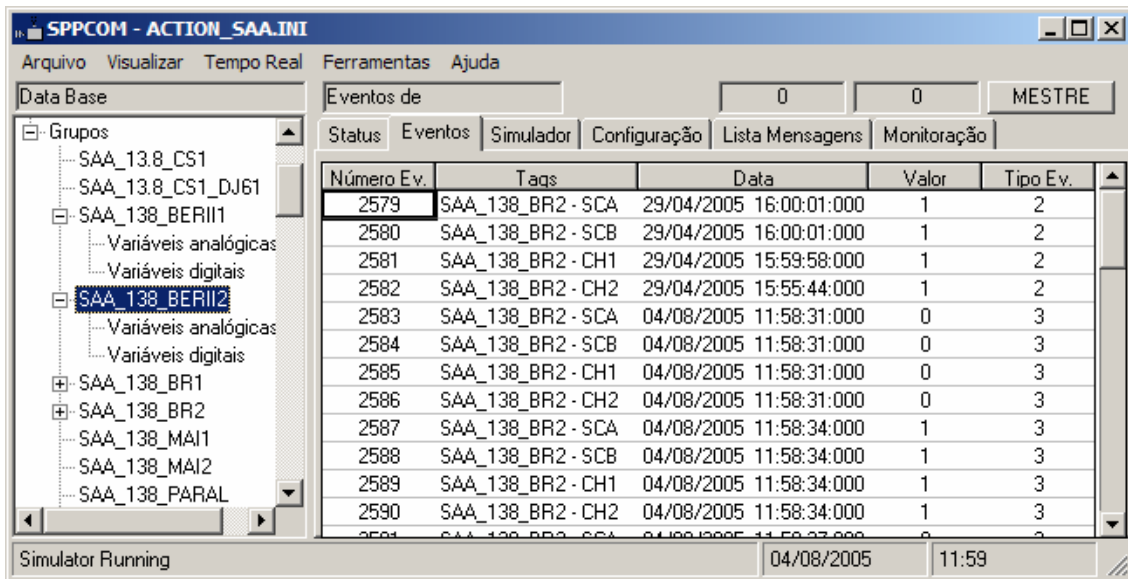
SPPCOM - ACTION_SAA.INI

Arquivo Visualizar Tempo Real Ferramentas Ajuda

Data Base

Eventos de

0

0

MESTRE

Grupos
SAA_13.8_CS1
SAA_13.8_CS1_DJ61
SAA_138_BERII1
Variáveis analógicas
Variáveis digitais
SAA_138_BERII2
Variáveis analógicas
Variáveis digitais
SAA_138_BR1
SAA_138_BR2
SAA_138_MAI1
SAA_138_MAI2
SAA_138_PARAL

Status | Eventos | Simulador | Configuração | Lista Mensagens | Monitoração

| Número Ev. | Tags | Data | Valor | Tipo Ev. |
|---|---|---|---|---|
| 2579 | SAA_138_BR2 - SCA | 29/04/2005 16:00:01:000 | 1 | 2 |
| 2580 | SAA_138_BR2 - SCB | 29/04/2005 16:00:01:000 | 1 | 2 |
| 2581 | SAA_138_BR2 - CH1 | 29/04/2005 15:59:58:000 | 1 | 2 |
| 2582 | SAA_138_BR2 - CH2 | 29/04/2005 15:55:44:000 | 1 | 2 |
| 2583 | SAA_138_BR2 - SCA | 04/08/2005 11:58:31:000 | 0 | 3 |
| 2584 | SAA_138_BR2 - SCB | 04/08/2005 11:58:31:000 | 0 | 3 |
| 2585 | SAA_138_BR2 - CH1 | 04/08/2005 11:58:31:000 | 0 | 3 |
| 2586 | SAA_138_BR2 - CH2 | 04/08/2005 11:58:31:000 | 0 | 3 |
| 2587 | SAA_138_BR2 - SCA | 04/08/2005 11:58:34:000 | 1 | 3 |
| 2588 | SAA_138_BR2 - SCB | 04/08/2005 11:58:34:000 | 1 | 3 |
| 2589 | SAA_138_BR2 - CH1 | 04/08/2005 11:58:34:000 | 1 | 3 |
| 2590 | SAA_138_BR2 - CH2 | 04/08/2005 11:58:34:000 | 1 | 3 |
| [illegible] | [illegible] | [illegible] | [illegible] | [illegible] |

Simulator Running

04/08/2005

11:59